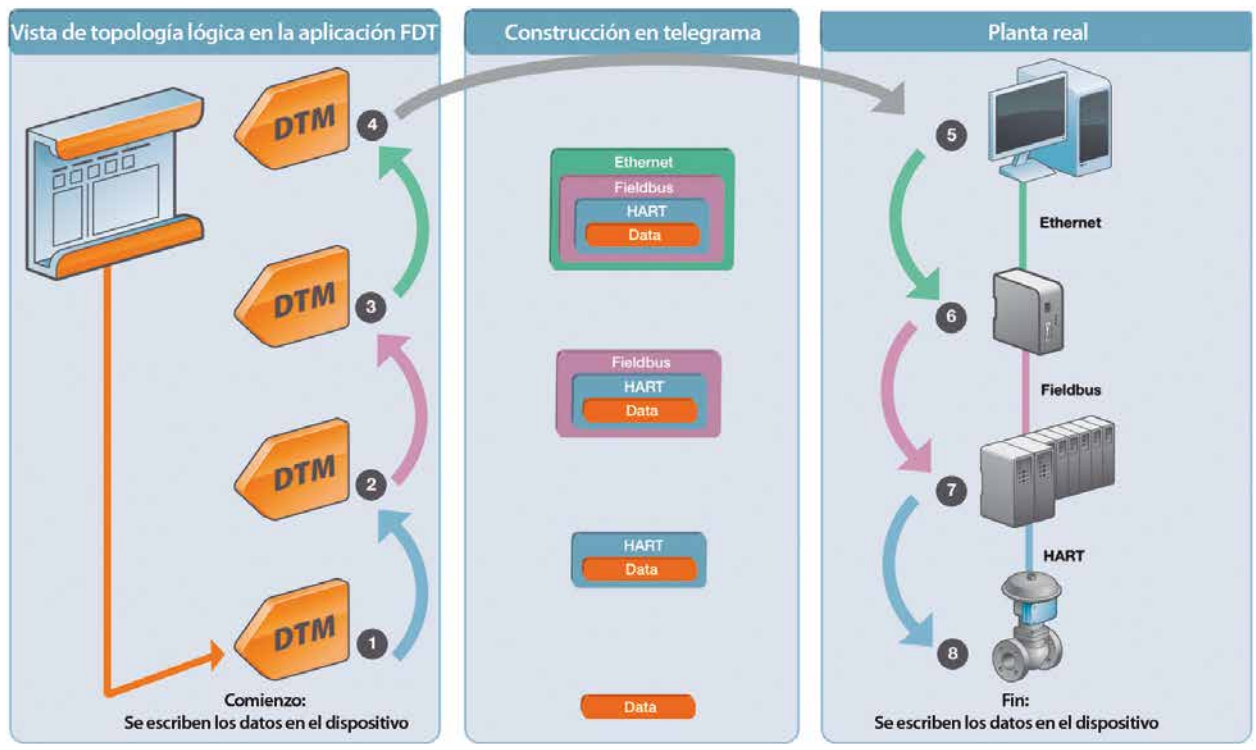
Vista de topología lógica en la aplicación FDT

DTM 4

DTM 3

DTM 2

DTM 1

Comienzo:
Se escriben los datos en el dispositivo

Construcción en telegrama

Ethernet
Fieldbus
HART
Data

Fieldbus
HART
Data

HART
Data

Data

Planta real

5

Ethernet

6

Fieldbus

7

HART

8

Fin:
Se escriben los datos en el dispositivo